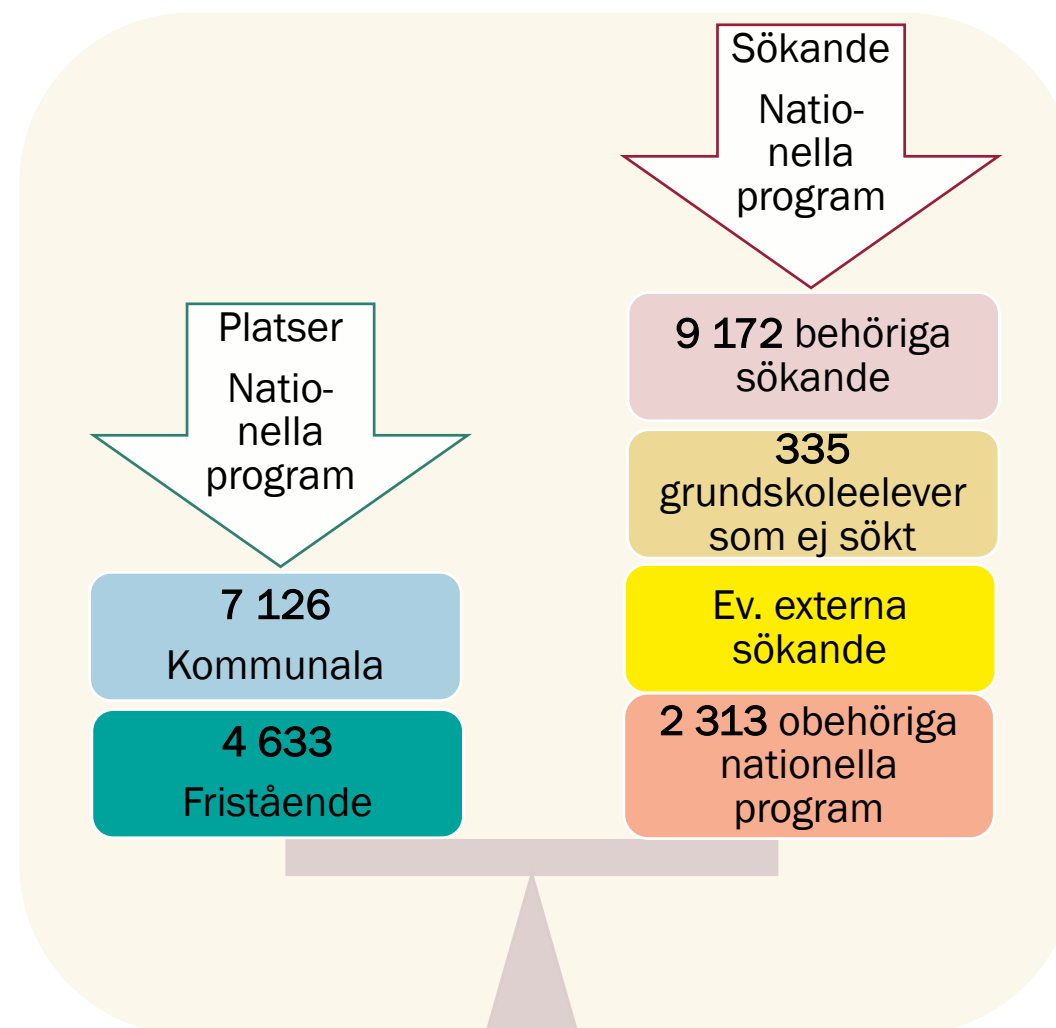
Sökande

Nationella program

Platser

Nationella program

9 172 behöriga sökande

335 grundskoleelever som ej sökt

Ev. externa sökande

2 313 obehöriga nationella program

7 126

Kommunala

4 633

Fristående